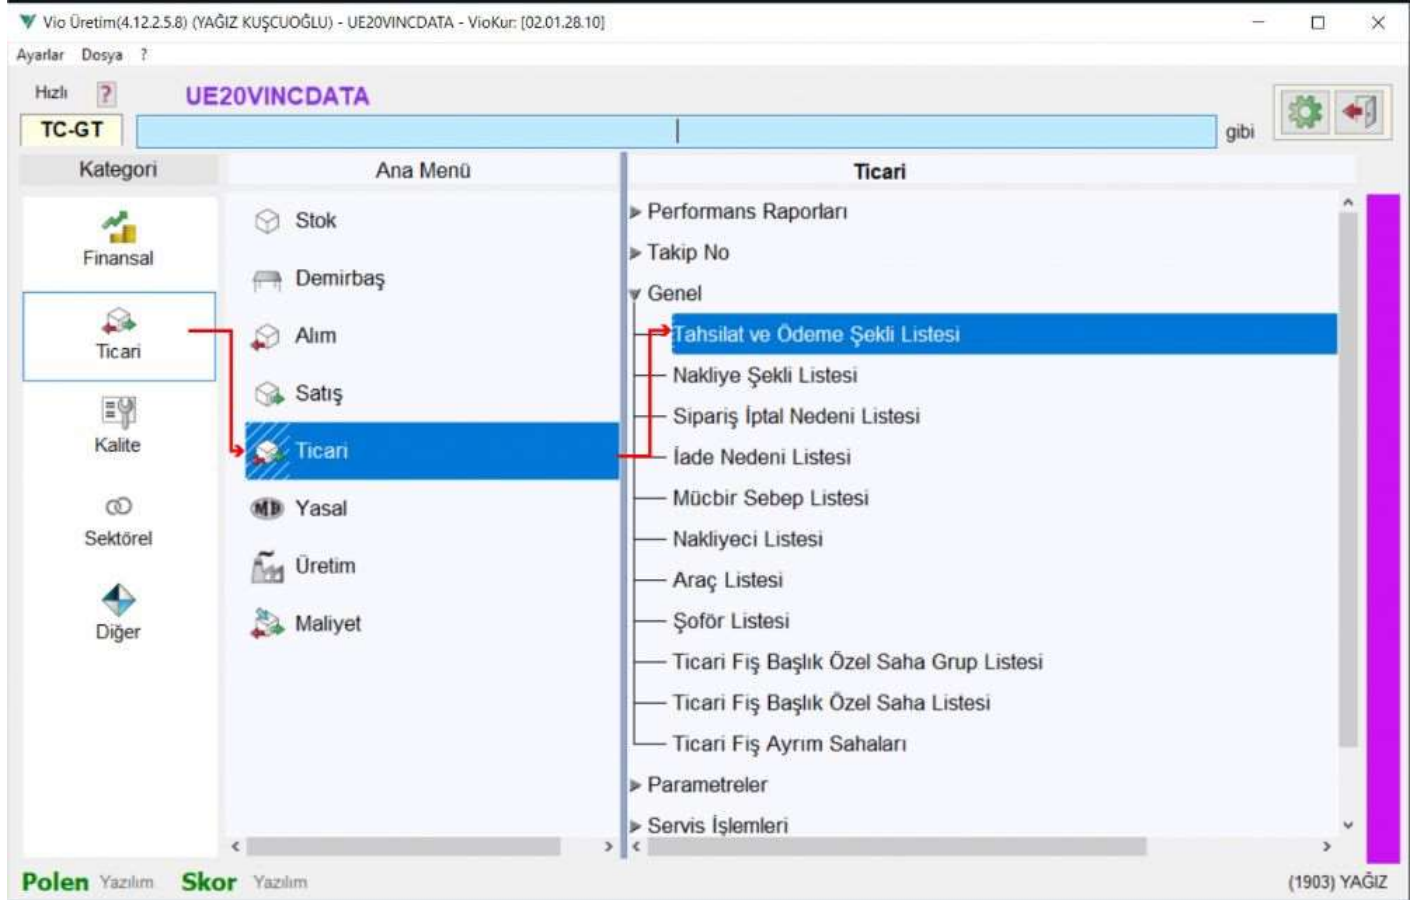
Vio Üretim(4.12.2.5.8) (YAĞIZ KUŞCUOĞLU) - UE20VINCDATA - VioKur: [02.01.28.10]

Ayarlar Dosya ?

Hızlı ?

UE20VINCDATA

TC-GT

gibi

Kategori

Finansal

Ticari

Kalite

Sektörel

Diğer

Ana Menü

Stok

Demirbaş

Alım

Satış

Ticari

Yasal

Üretim

Maliyet

Ticari

Performans Raporları

Takip No

Genel

Tahsilat ve Ödeme Şekli Listesi

Nakliye Şekli Listesi

Sipariş İptal Nedeni Listesi

İade Nedeni Listesi

Mücbir Sebep Listesi

Nakliyeci Listesi

Araç Listesi

Şoför Listesi

Ticari Fiş Başlık Özel Saha Grup Listesi

Ticari Fiş Başlık Özel Saha Listesi

Ticari Fiş Ayrım Sahaları

Parametreler

Servis İşlemleri

Polen Yazılım Skor Yazılım

(1903) YAĞIZ